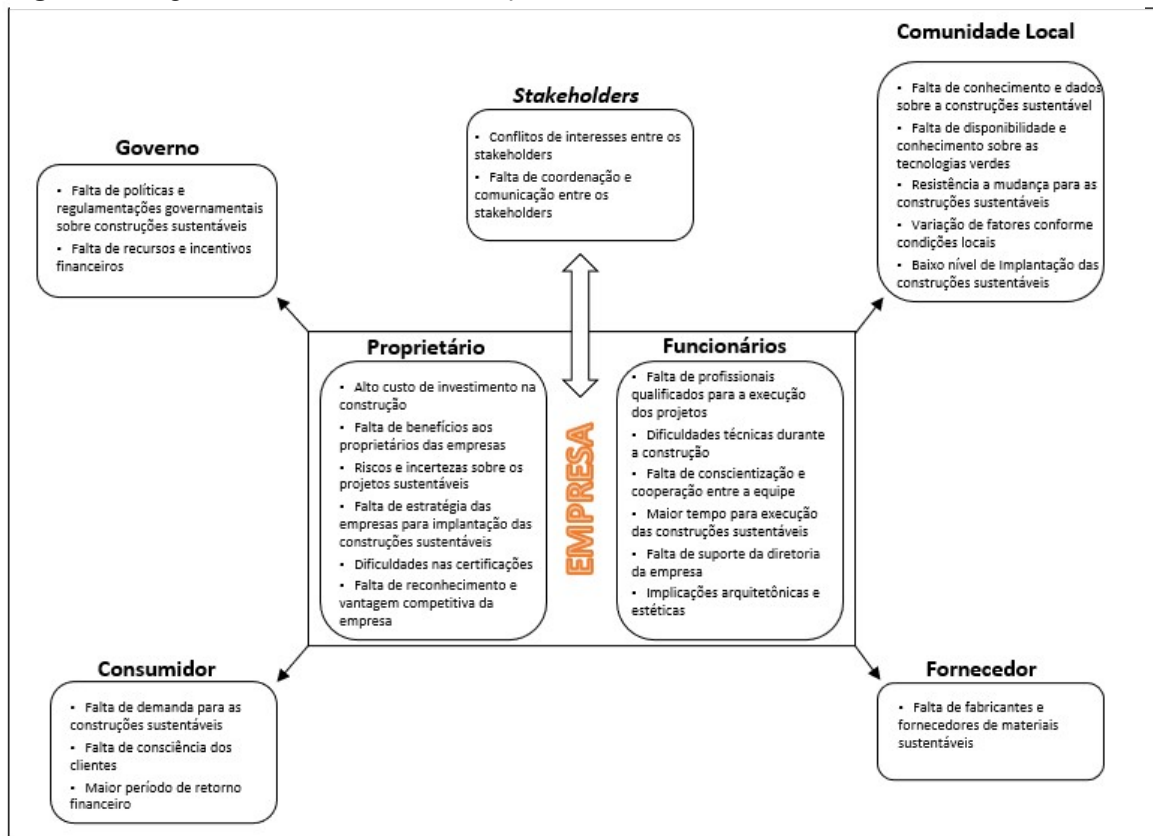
Comunidade Local

- Falta de conhecimento e dados sobre a construções sustentável
- Falta de disponibilidade e conhecimento sobre as tecnologias verdes
- Resistência a mudança para as construções sustentáveis
- Variação de fatores conforme condições locais
- Baixo nível de Implantação das construções sustentáveis

Stakeholders

- Conflitos de interesses entre os stakeholders
- Falta de coordenação e comunicação entre os stakeholders

Governo

- Falta de políticas e regulamentações governamentais sobre construções sustentáveis
- Falta de recursos e incentivos financeiros

Proprietário

- Alto custo de investimento na construção
- Falta de benefícios aos proprietários das empresas
- Riscos e incertezas sobre os projetos sustentáveis
- Falta de estratégia das empresas para implantação das construções sustentáveis
- Dificuldades nas certificações
- Falta de reconhecimento e vantagem competitiva da empresa

EMPRESA

Funcionários

- Falta de profissionais qualificados para a execução dos projetos
- Dificuldades técnicas durante a construção
- Falta de conscientização e cooperação entre a equipe
- Maior tempo para execução das construções sustentáveis
- Falta de suporte da diretoria da empresa
- Implicações arquitetônicas e estéticas

Consumidor

- Falta de demanda para as construções sustentáveis
- Falta de consciência dos clientes
- Maior período de retorno financeiro

Fornecedor

- Falta de fabricantes e fornecedores de materiais sustentáveis